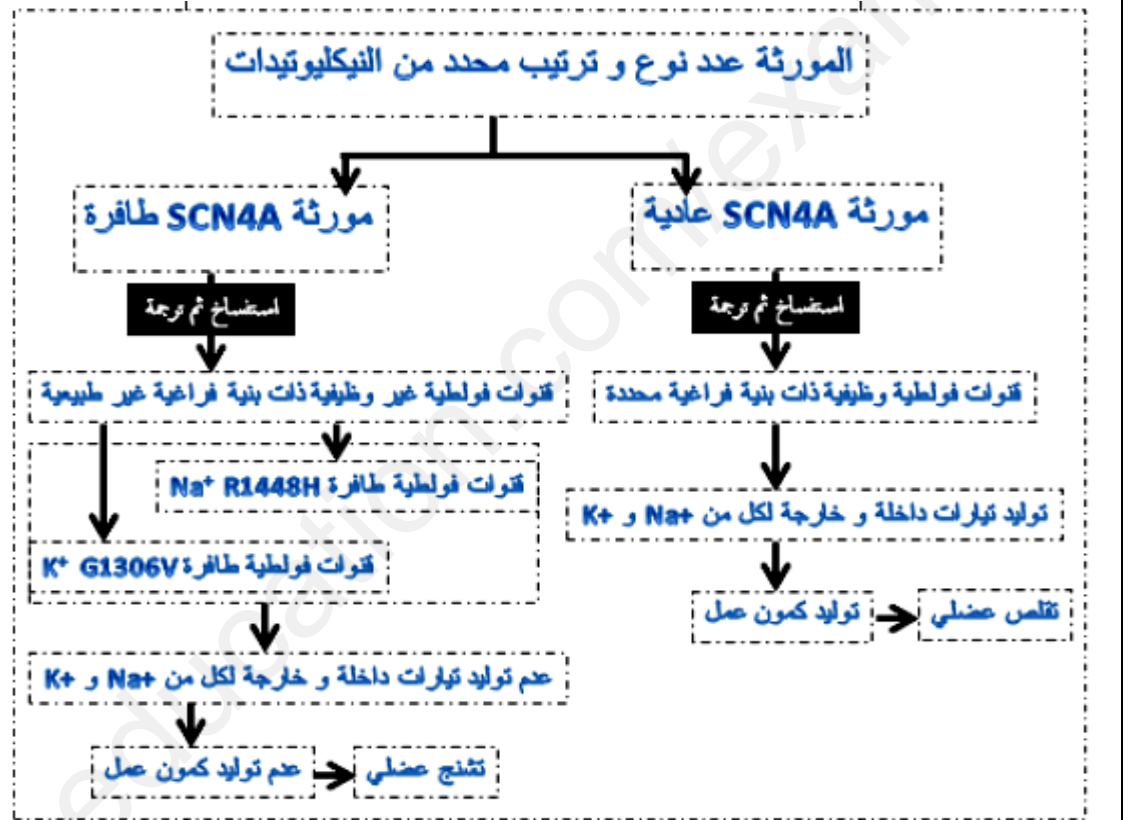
المورثة عدد نوع و ترتيب محدد من النيكليوتيدات

مورثة SCN4A عادية

استنساخ ثم ترجمة

قنوات فولطية وظيفية ذات بنية فراغية محددة

توليد تيارات داخلة و خارجة لكل من Na+ و K+

توليد كمون عمل

تقلص عضلي

مورثة SCN4A طافرة

استنساخ ثم ترجمة

قنوات فولطية غير وظيفية ذات بنية فراغية غير طبيعية

قنوات فولطية طافرة $Na^+$ R1448H

قنوات فولطية طافرة $K^+$ G1306V

عدم توليد تيارات داخلة و خارجة لكل من Na+ و K+

عدم توليد كمون عمل

تشنج عضلي

education.com